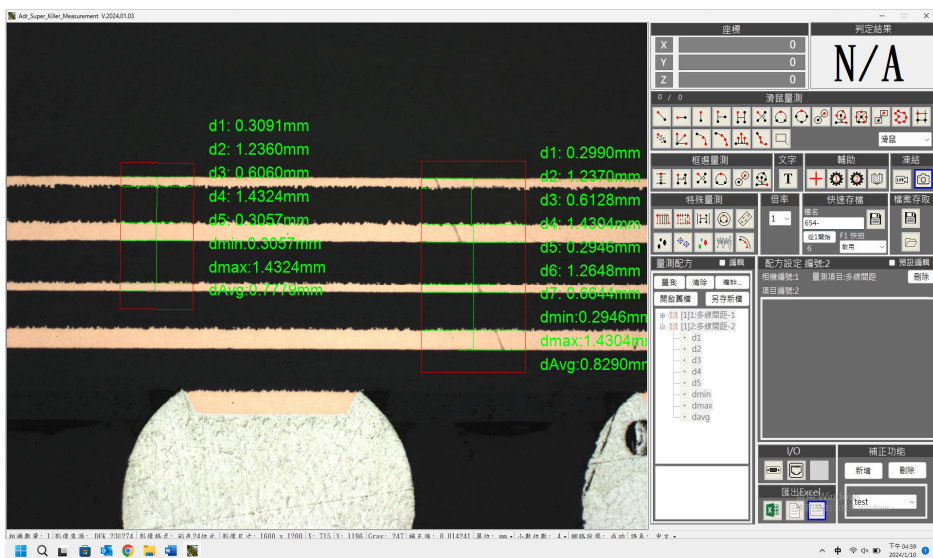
Adr_Super_Killer_Measurement V.2024.01.03

d1: 0.3091mm
d2: 1.2360mm
d3: 0.6060mm
d4: 1.4324mm
d5: 0.3057mm
dmin:0.3057mm
dmax:1.4324mm
dAvg:0.7779mm

d1: 0.2990mm
d2: 1.2370mm
d3: 0.6128mm
d4: 1.4304mm
d5: 0.2946mm
d6: 1.2648mm
d7: 0.6644mm
dmin:0.2946mm
dmax:1.4304mm
dAvg:0.8290mm

座標
X 0
Y 0
Z 0
判定結果
N/A
0 / 0
滑鼠量測
滑鼠
框選量測
文字
輔助
凍結
特殊量測
倍率
1
快速存檔
檔名
654-
從1開始
6
F1 快照
數用
檔案存取
量測配方
編輯
量測
清除
複製...
開啟舊檔
另存新檔
[1]1:多線間距-1
[1]2:多線間距-2
d1
d2
d3
d4
d5
dmin
dmax
davg
配方設定 編號:2
預設編輯
相機編號:1 量測項目:多線間距
刪除
項目編號:2
I/O
補正功能
新增
刪除
匯出Excel
test

相機數量:1 | 影像來源: DFK 23U274 | 影像格式: 彩色24位元 | 影像尺寸: 1600 x 1200 | X: 715 | Y: 1196 | Gray: 247 | 補正值: 0.014243 | 單位: mm | 小數位數: 4 | 網路狀態: 未始 | 語系: 中文

下午 04:59
2024/1/10